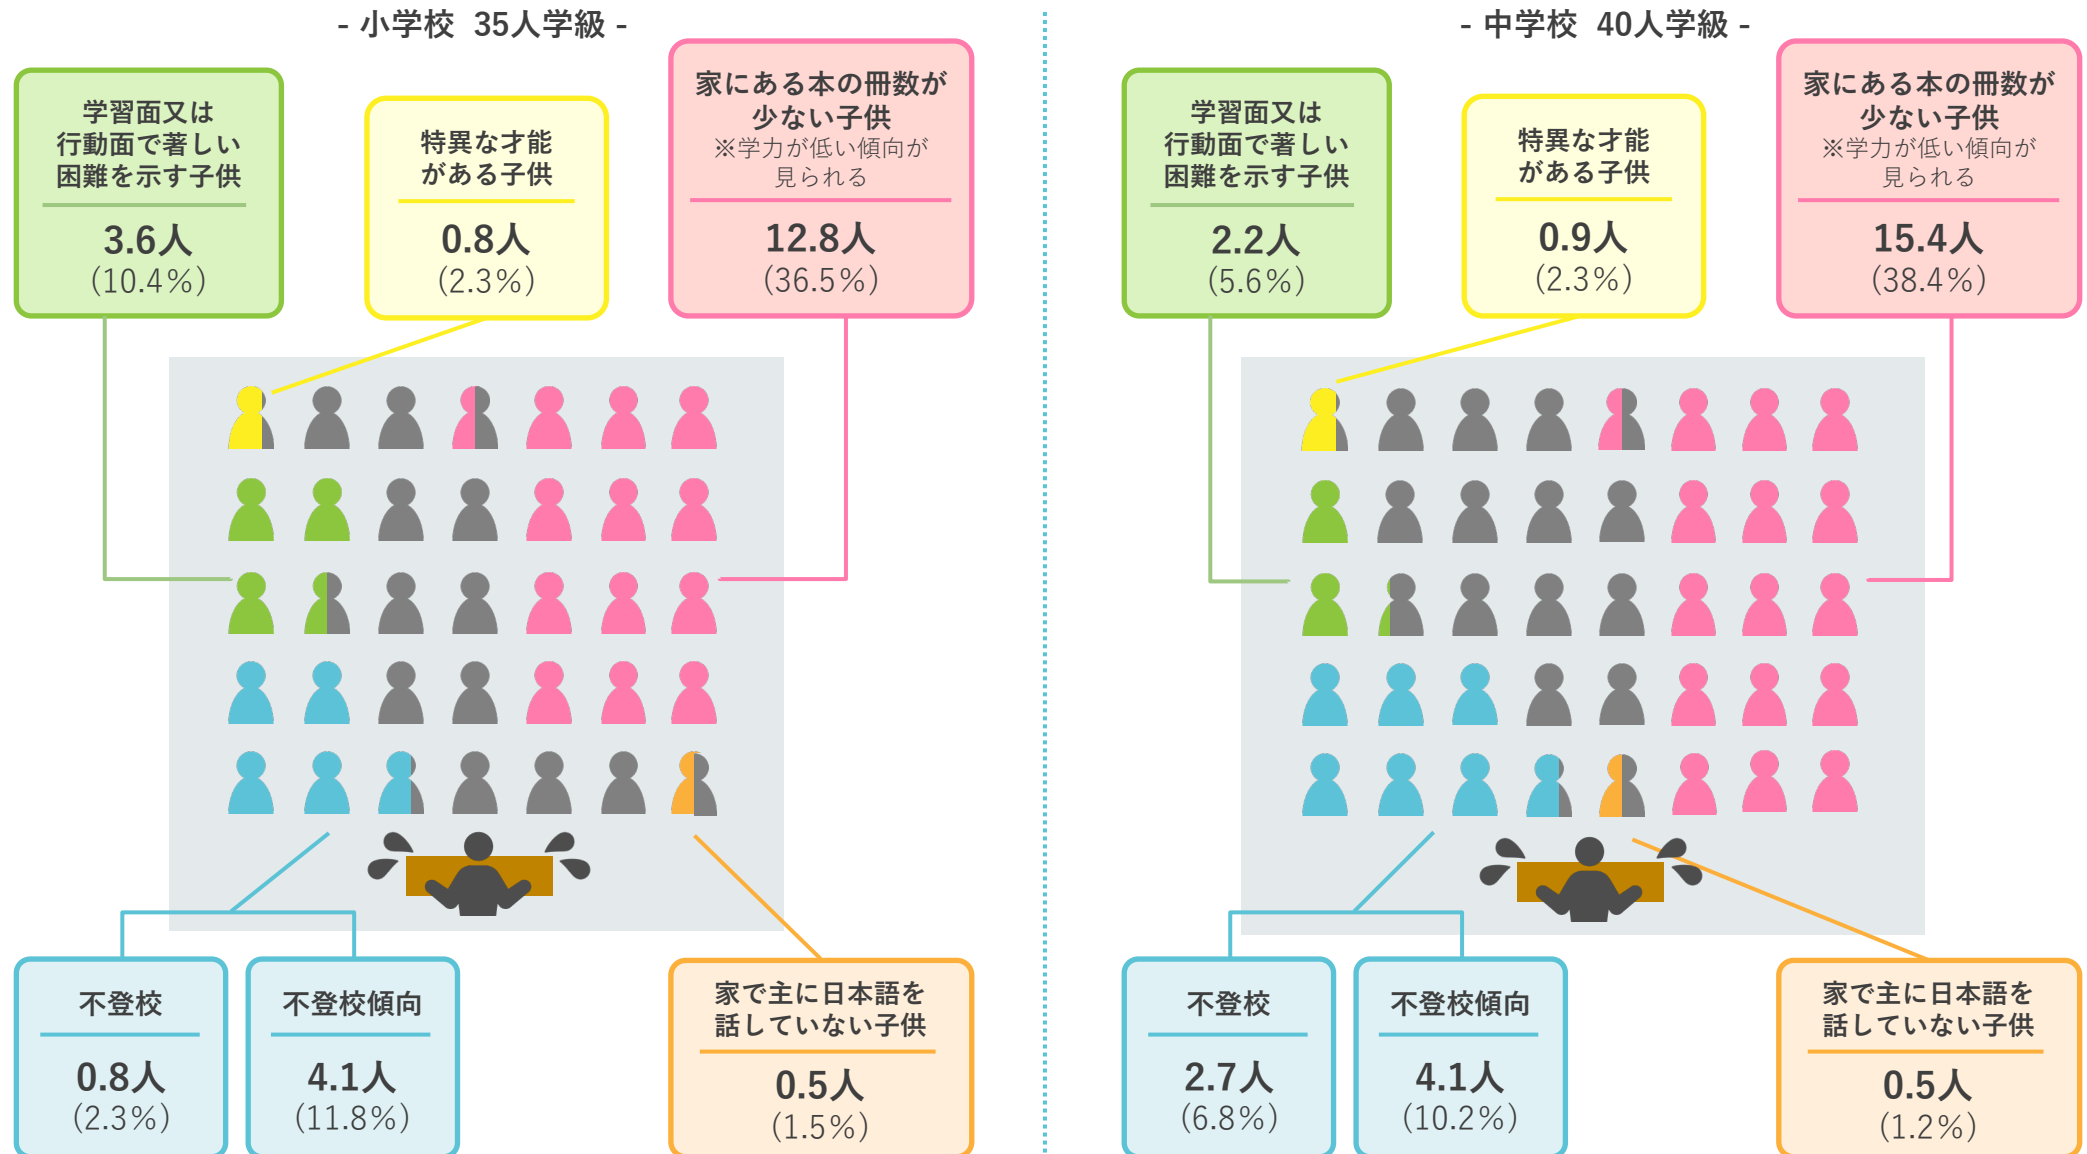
- 小学校 35人学級 -

学習面又は行動面で著しい困難を示す子供
3.6人
(10.4%)

特異な才能がある子供
0.8人
(2.3%)

家にある本の冊数が少ない子供
※学力が低い傾向が見られる
12.8人
(36.5%)

不登校
0.8人
(2.3%)

不登校傾向
4.1人
(11.8%)

家で主に日本語を話していない子供
0.5人
(1.5%)

- 中学校 40人学級 -

学習面又は行動面で著しい困難を示す子供
2.2人
(5.6%)

特異な才能がある子供
0.9人
(2.3%)

家にある本の冊数が少ない子供
※学力が低い傾向が見られる
15.4人
(38.4%)

不登校
2.7人
(6.8%)

不登校傾向
4.1人
(10.2%)

家で主に日本語を話していない子供
0.5人
(1.2%)